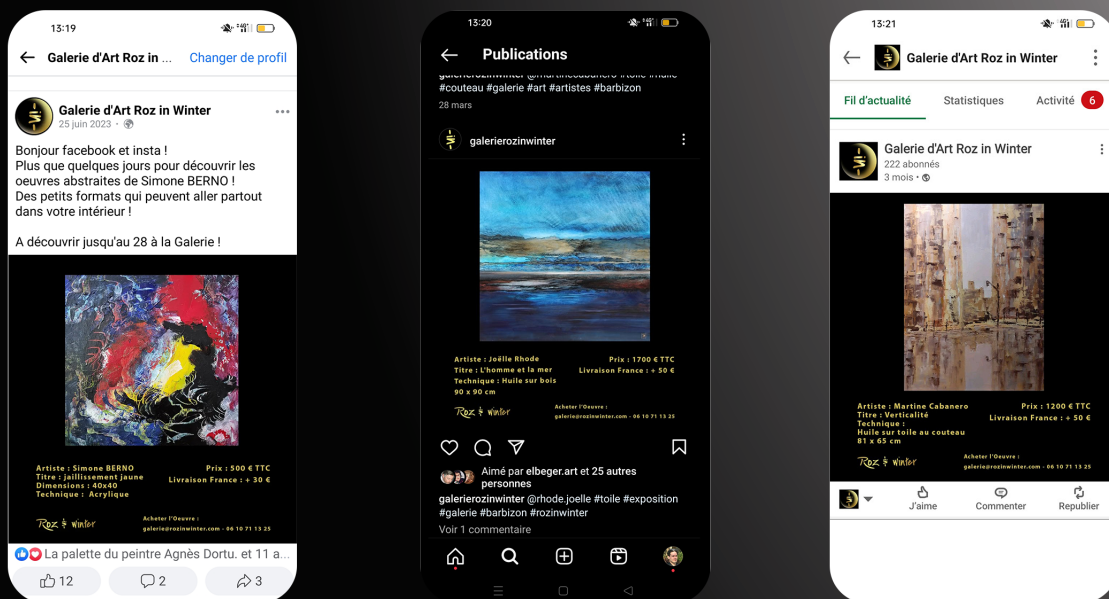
13:19

Galerie d'Art Roz in ... Changer de profil

Galerie d'Art Roz in Winter
25 juin 2023 ·

Bonjour facebook et insta !
Plus que quelques jours pour découvrir les oeuvres abstraites de Simone BERNO !
Des petits formats qui peuvent aller partout dans votre intérieur !

A découvrir jusqu'au 28 à la Galerie !

Artiste : Simone BERNO
Titre : jaillissement jaune
Dimensions : 40x40
Technique : Acrylique
Prix : 500 € TTC
Livraison France : + 30 €
Roz & Winter
Acheter l'Oeuvre :
galerie@rozinwinter.com - 06 10 71 13 25

La palette du peintre Agnès Dortu. et 11 a...
12 2 3

13:20

Publications

galerierozinwinter @martinecabanero #toile #huile #couteau #galerie #art #artistes #barbizon
28 mars

galerierozinwinter

Artiste : Joëlle Rhode
Titre : L'homme et la mer
Technique : Huile sur bois
90 x 90 cm
Prix : 1700 € TTC
Livraison France : + 50 €
Roz & Winter
Acheter l'Oeuvre :
galerie@rozinwinter.com - 06 10 71 13 25

Aimé par elbeger.art et 25 autres personnes
galerierozinwinter @rhode.joelle #toile #exposition #galerie #barbizon #rozinwinter
Voir 1 commentaire

13:21

Galerie d'Art Roz in Winter

Fil d'actualité Statistiques Activité 6

Galerie d'Art Roz in Winter
222 abonnés
3 mois ·

Artiste : Martine Cabanero
Titre : Verticalité
Technique :
Huile sur toile au couteau
81 x 65 cm
Prix : 1200 € TTC
Livraison France : + 50 €
Roz & Winter
Acheter l'Oeuvre :
galerie@rozinwinter.com - 06 10 71 13 25

J'aime Commenter Republier